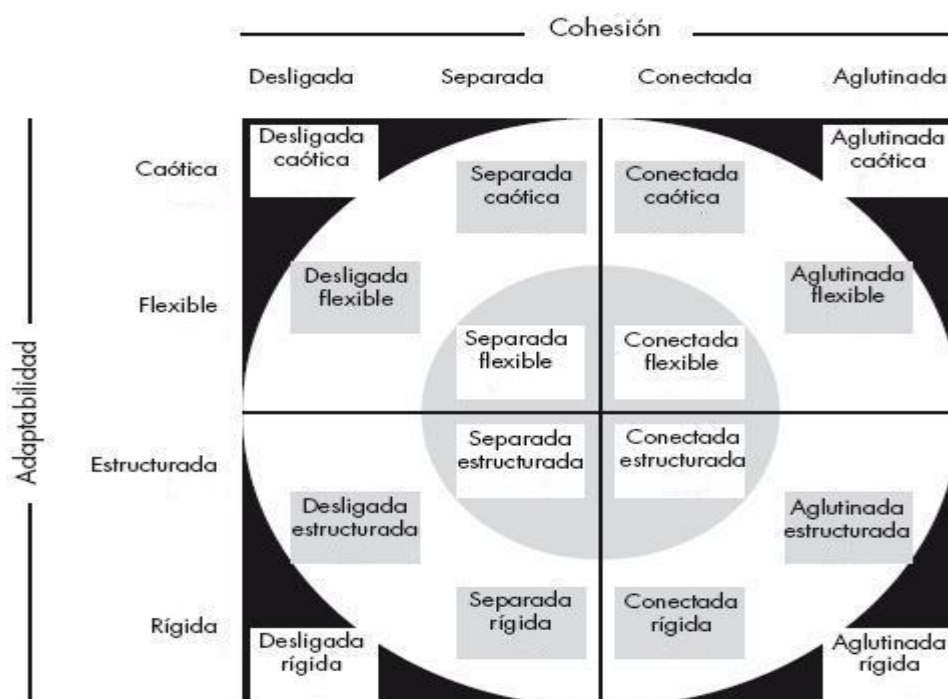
Cohesión

Desligada | Separada | Conectada | Aglutinada

Adaptabilidad

Caótica

Desligada caótica

Separada caótica

Conectada caótica

Aglutinada caótica

Flexible

Desligada flexible

Separada flexible

Conectada flexible

Aglutinada flexible

Estructurada

Separada estructurada

Conectada estructurada

Desligada estructurada

Aglutinada estructurada

Rígida

Separada rígida

Conectada rígida

Desligada rígida

Aglutinada rígida